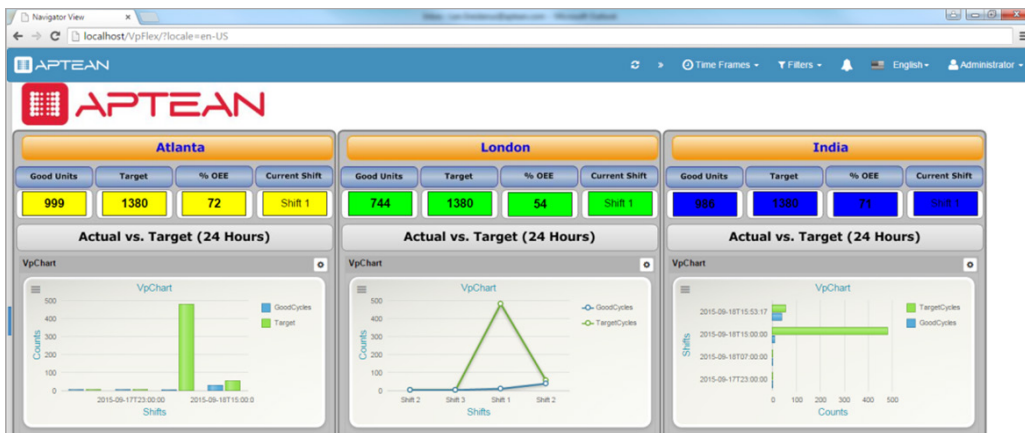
Navigator View

localhost/VpFlex/?locale=en-US

APTEAN

Time Frames ▾ Filters ▾ English ▾ Administrator ▾

APTEAN

Atlanta

| Good Units | Target | % OEE | Current Shift |
|---|---|---|---|
| 999 | 1380 | 72 | Shift 1 |

Actual vs. Target (24 Hours)

VpChart

VpChart

GoodCycles
Target

Counts

500
400
300
200
100
0

2015-09-17T23:00:00 2015-09-18T15:00:0

Shifts

London

| Good Units | Target | % OEE | Current Shift |
|---|---|---|---|
| 744 | 1380 | 54 | Shift 1 |

Actual vs. Target (24 Hours)

VpChart

VpChart

GoodCycles
TargetCycles

Counts

500
400
300
200
100
0

Shift 2 Shift 3 Shift 1 Shift 2

Shifts

India

| Good Units | Target | % OEE | Current Shift |
|---|---|---|---|
| 988 | 1380 | 71 | Shift 1 |

Actual vs. Target (24 Hours)

VpChart

VpChart

TargetCycles
GoodCycles

2015-09-18T15:53:17
2015-09-18T15:00:00
2015-09-18T07:00:00
2015-09-17T23:00:00

Shifts

0 100 200 300 400 500

Counts